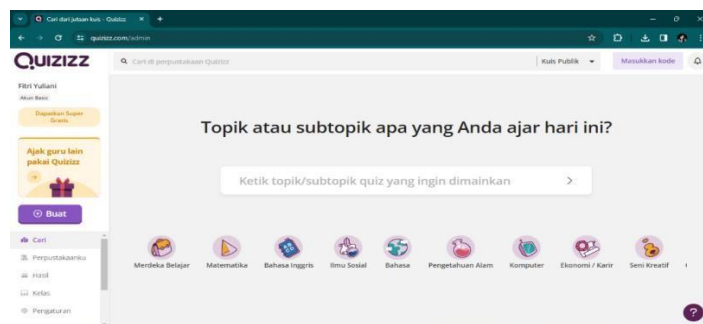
Cari dari jutaan kuis - Quizizz

quizizz.com/admin

QUIZIZZ

Cari di perpustakaan Quizizz

Kuis Publik

Masukkan kode

Fitri Yuliani

Akun Basic

Dapatkan Super Gratis

Ajak guru lain pakai Quizizz

Buat

Cari

Perpustakaanku

Hasil

Kelas

Pengaturan

Topik atau subtopik apa yang Anda ajar hari ini?

Ketik topik/subtopik quiz yang ingin dimainkan

Merdeka Belajar

Matematika

Bahasa Inggris

Ilmu Sosial

Bahasa

Pengetahuan Alam

Komputer

Ekonomi / Karir

Seni Kreatif

?